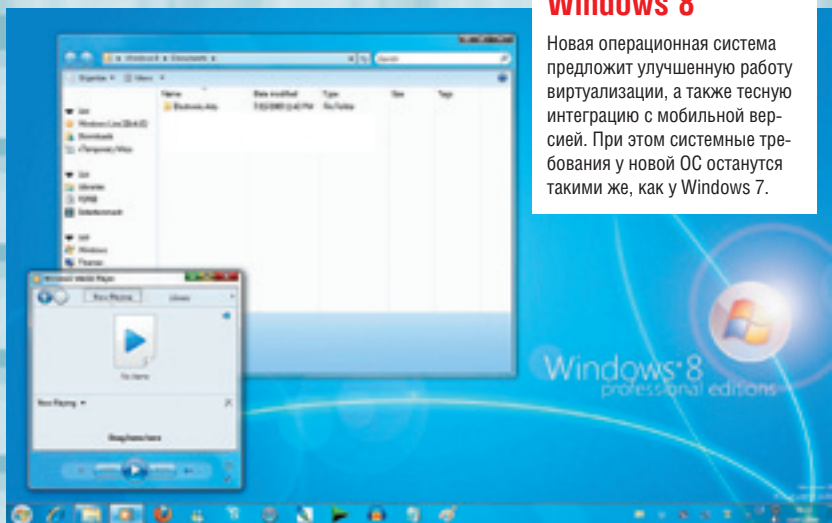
Windows 8

Новая операционная система предложит улучшенную работу виртуализации, а также тесную интеграцию с мобильной версией. При этом системные требования у новой ОС останутся такими же, как у Windows 7.

Windows 8
professional editions